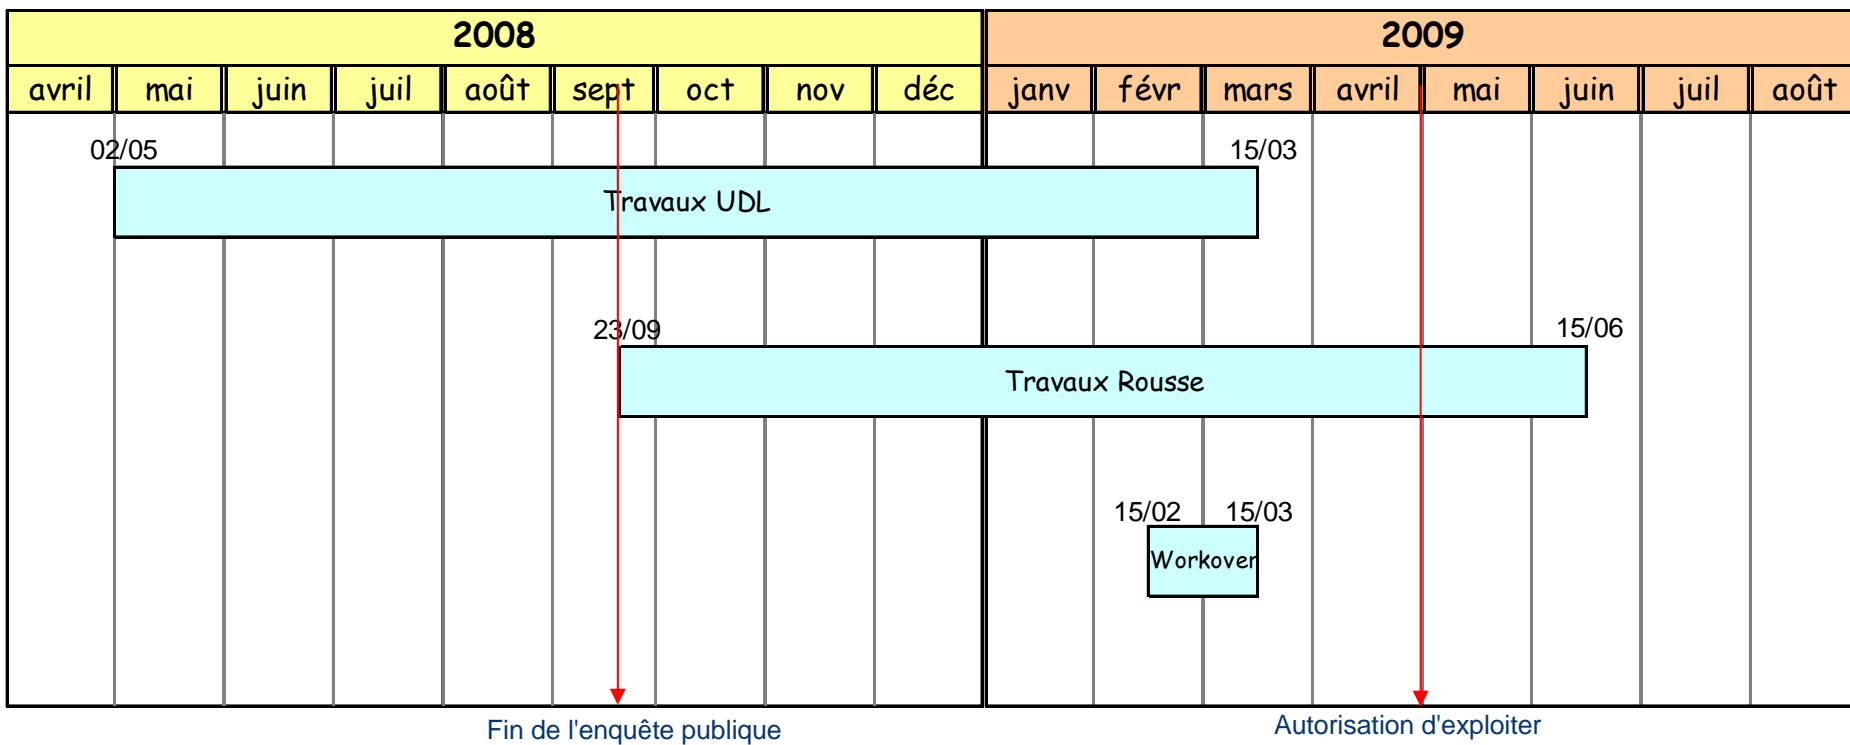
| 2008 | | | | | | | | | 2009 | | | | | | | |
|---|---|---|---|---|---|---|---|---|---|---|---|---|---|---|---|---|
| avril | mai | juin | juil | août | sept | oct | nov | déc | janv | févr | mars | avril | mai | juin | juil | août |

02/05
15/03
Travaux UDL

23/09
15/06
Travaux Rousse

15/02
15/03
Workover

Fin de l'enquête publique
Autorisation d'exploiter